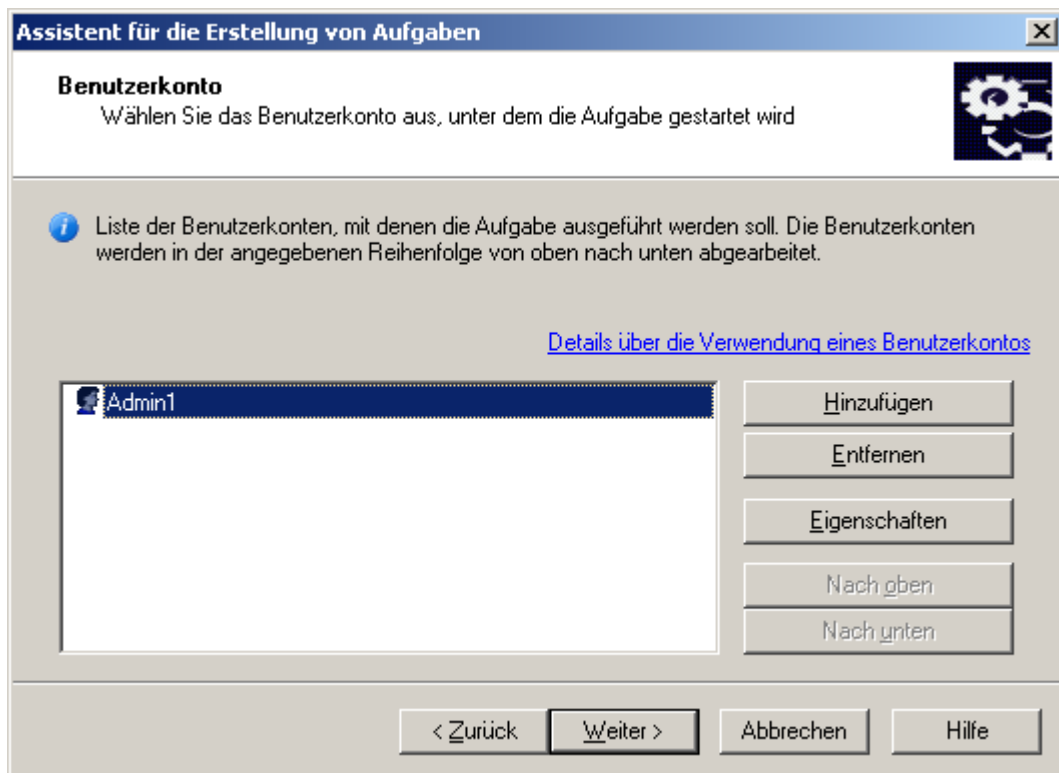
Assistent für die Erstellung von Aufgaben

Benutzerkonto
Wählen Sie das Benutzerkonto aus, unter dem die Aufgabe gestartet wird

Liste der Benutzerkonten, mit denen die Aufgabe ausgeführt werden soll. Die Benutzerkonten werden in der angegebenen Reihenfolge von oben nach unten abgearbeitet.

Details über die Verwendung eines Benutzerkontos

Admin1

Hinzufügen
Entfernen
Eigenschaften
Nach oben
Nach unten

< Zurück
Weiter >
Abbrechen
Hilfe